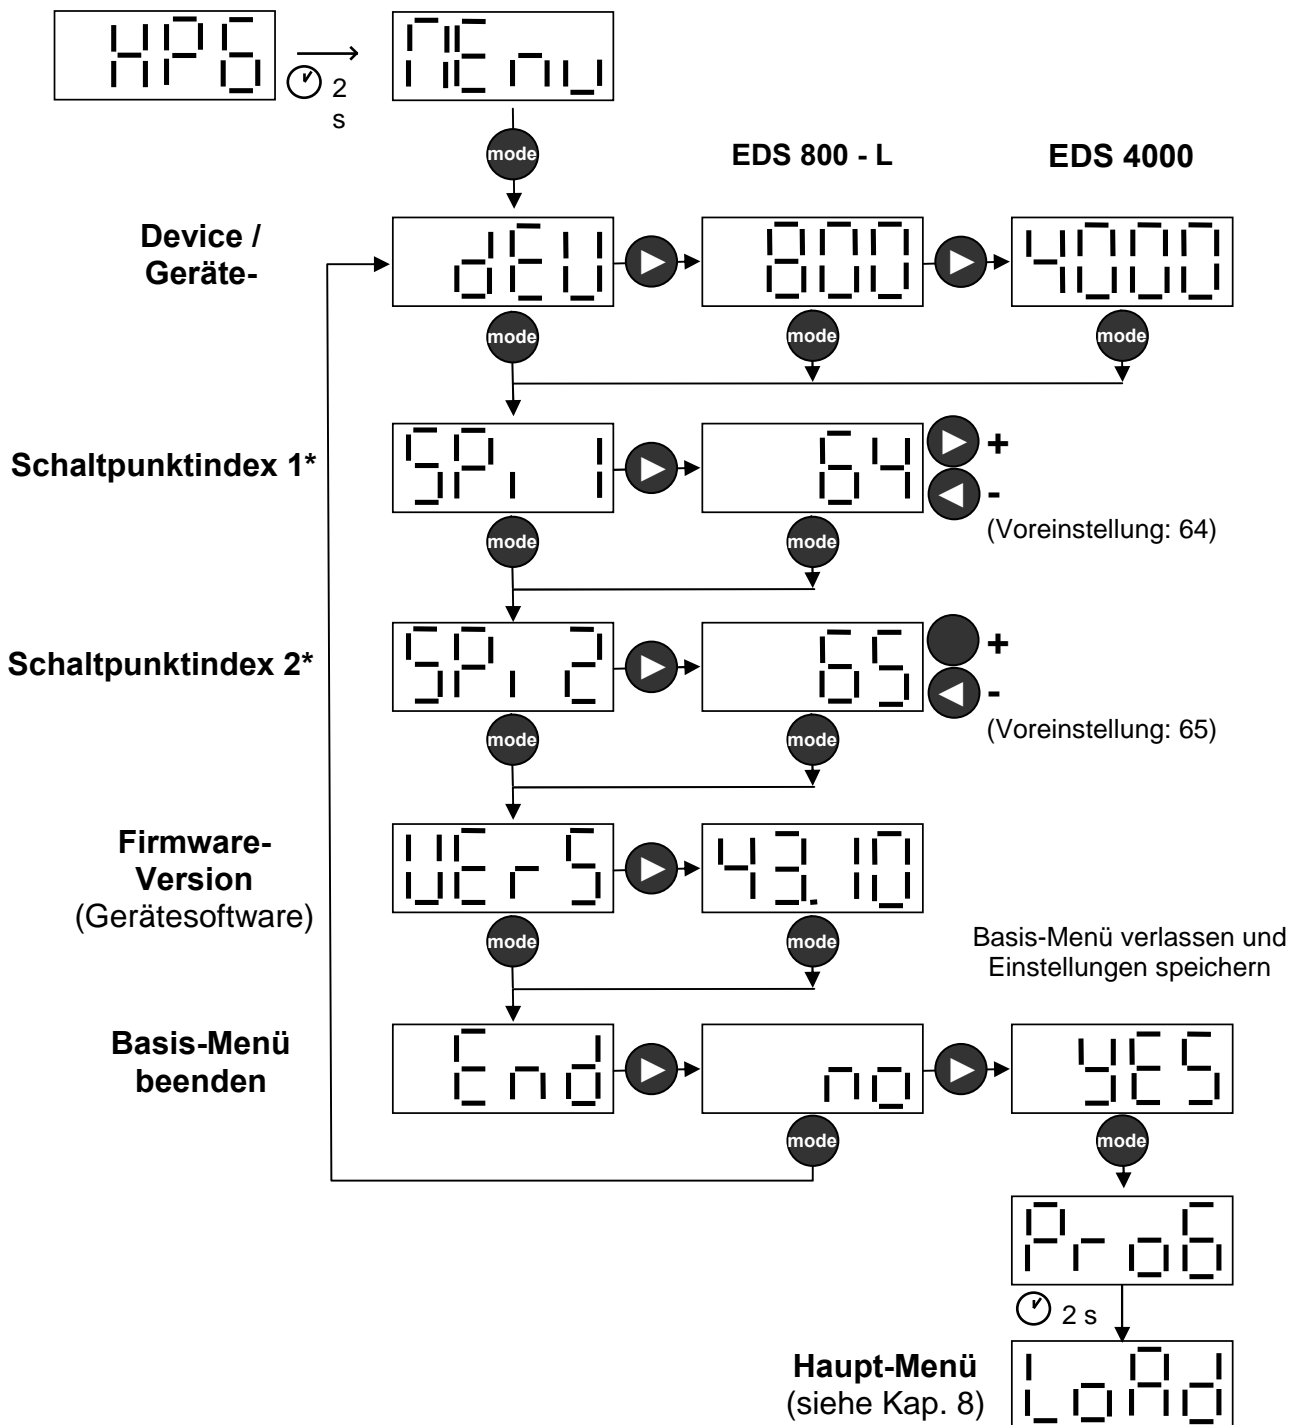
HPS

2 s

MEnu

mode

EDS 800 - L

EDS 4000

Device / Geräte-

dEU

800

4000

mode

mode

mode

Schaltpunktindex 1*

SPi 1

64

+

-

(Voreinstellung: 64)

mode

mode

Schaltpunktindex 2*

SPi 2

65

+

-

(Voreinstellung: 65)

mode

mode

Firmware-Version (Gerätesoftware)

UErS

43.10

mode

mode

Basis-Menü verlassen und Einstellungen speichern

Basis-Menü beenden

End

no

YES

mode

mode

ProG

2 s

Haupt-Menü (siehe Kap. 8)

LoAd